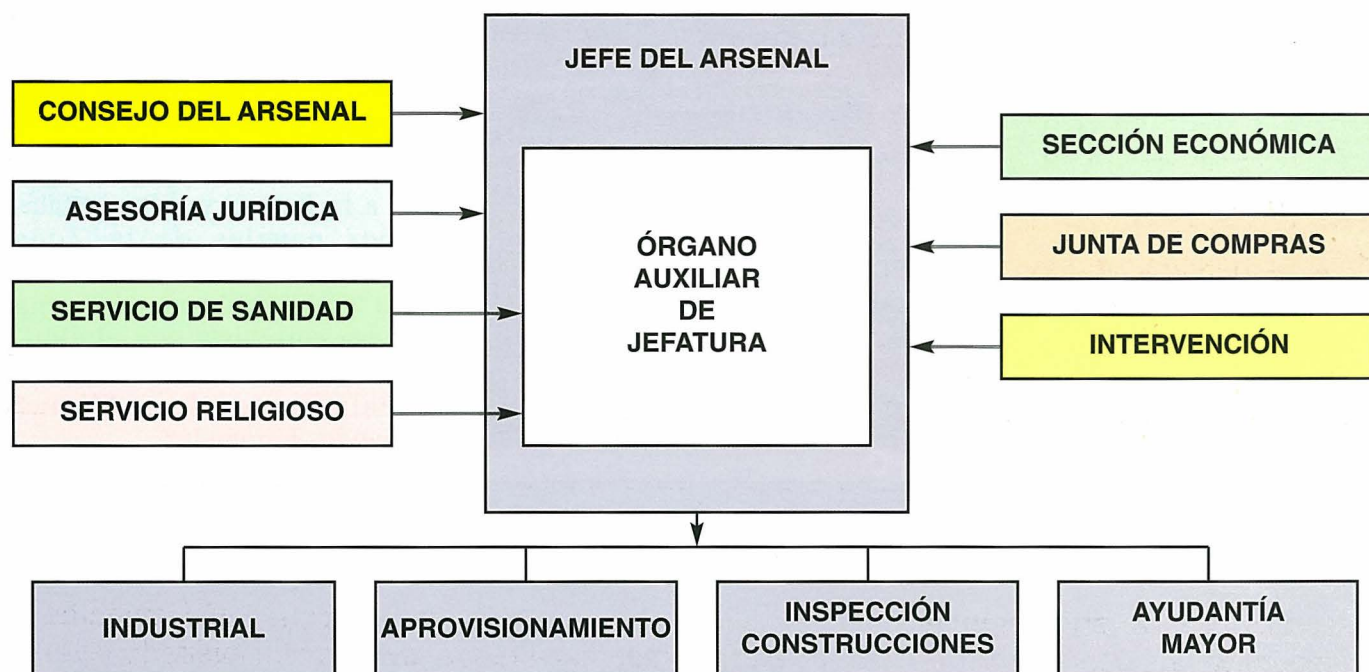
JEFE DEL ARSENAL

CONSEJO DEL ARSENAL

ASESORÍA JURÍDICA

SERVICIO DE SANIDAD

SERVICIO RELIGIOSO

ÓRGANO AUXILIAR DE JEFATURA

SECCIÓN ECONÓMICA

JUNTA DE COMPRAS

INTERVENCIÓN

INDUSTRIAL

APROVISIONAMIENTO

INSPECCIÓN CONSTRUCCIONES

AYUDANTÍA MAYOR